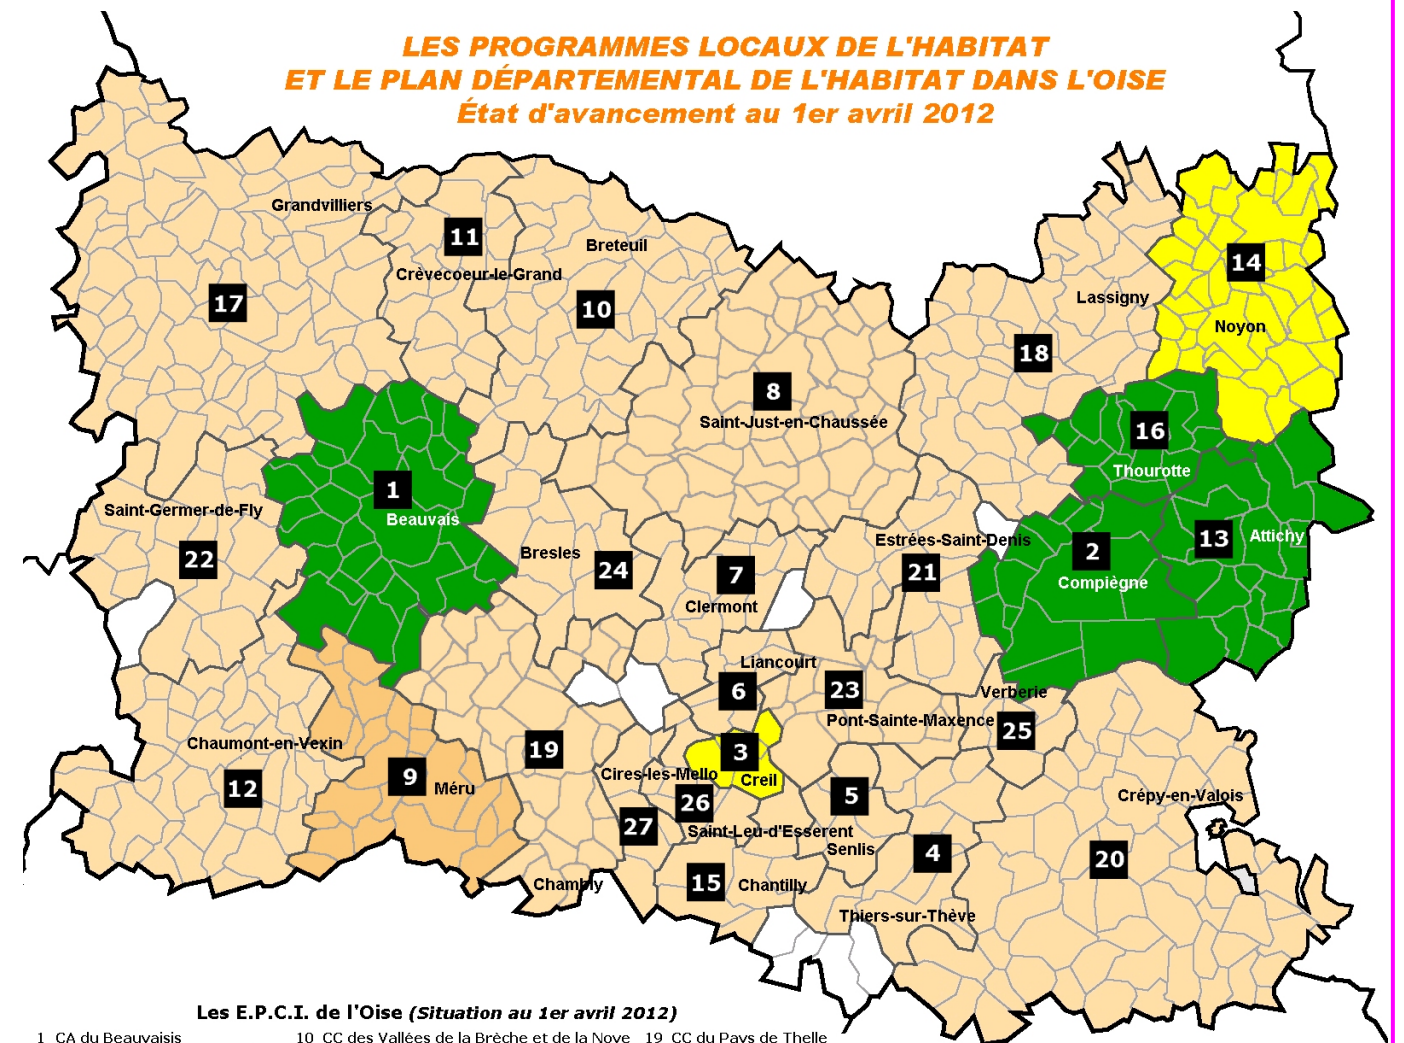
LES PROGRAMMES LOCAUX DE L'HABITAT
ET LE PLAN DÉPARTEMENTAL DE L'HABITAT DANS L'OISE
État d'avancement au 1er avril 2012

Grandvilliers
11
Crèvecoeur-le-Grand
Breteuil
10
17
14
Lassigny
Noyon
18
8
Saint-Just-en-Chaussée
16
Thourotte
1
Beauvais
Saint-Germer-de-Fly
22
Bresles
24
7
Clermont
Estrées-Saint-Denis
21
2
Compiègne
13
Attichy
Liancourt
6
23
Verberie
Pont-Sainte-Maxence
25
Chaumont-en-Vexin
12
9
Méru
19
3
Creil
Cires-les-Mello
26
27
Saint-Leu-d'Esserent
5
Senlis
4
Crépy-en-Valois
20
Chambly
15
Chantilly
Thiers-sur-Thève

Les E.P.C.I. de l'Oise (Situation au 1er avril 2012)
1 CA du Beauvaisis
10 CC des Vallées de la Brèche et de la Nove
19 CC du Pays de Thelle